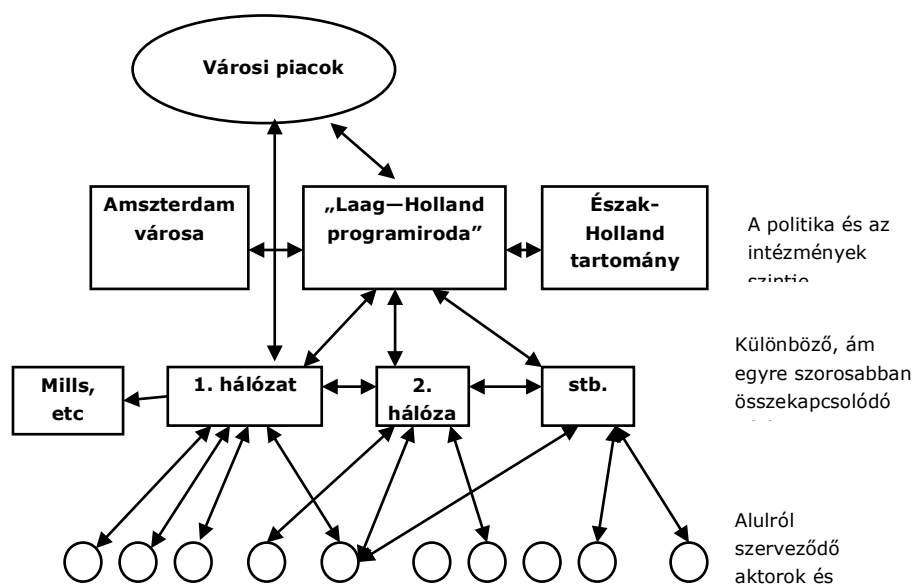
Városi piacok

Amszterdam városa

„Laag—Holland programiroda"

Észak-Holland tartomány

A politika és az intézmények szintje

Mills, etc

1. hálózat

2. hálóza

stb.

Különböző, ám egyre szorosabban összekapcsolódó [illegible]

Alulról szerveződő aktorok és